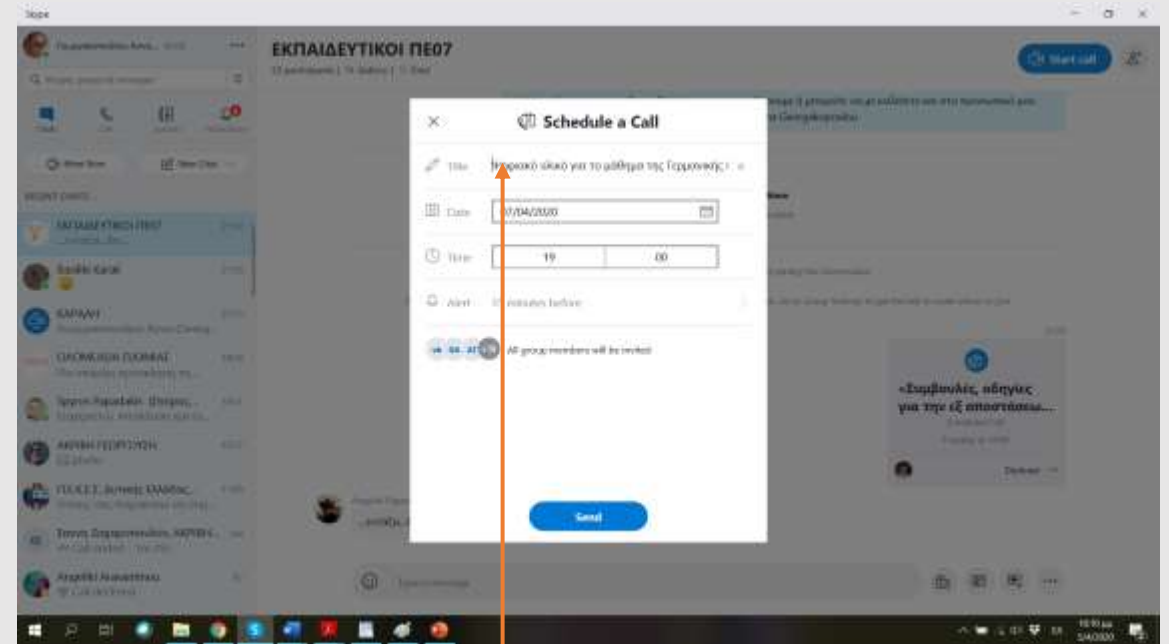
Skype

ΕΚΠΑΙΔΕΥΤΙΚΟΙ ΠΕ07

Start call

Schedule a Call

Title
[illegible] υλικό για το μάθημα της Γερμανικής

Date
07/04/2020

Time
19
00

Alert
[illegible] minutes before

All group members will be invited

Send

«Συμβουλές, οδηγίες για την εξ αποστάσεως...

ΕΚΠΑΙΔΕΥΤΙΚΟΙ ΠΕ07

ΚΑΡΑΔΗ

ΑΚΡΙΒΗ ΓΕΩΡΓΟΥΣΗ

Αγγελική Αναγνώστου